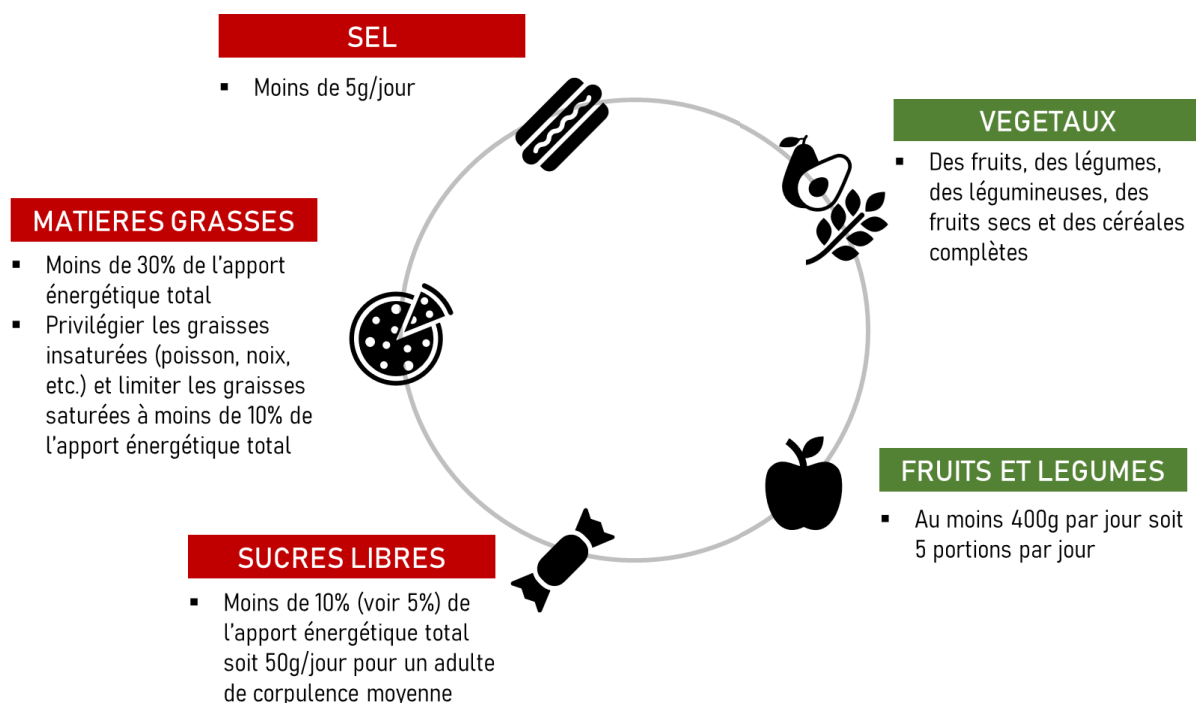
SEL

- Moins de 5g/jour

VEGETAUX

- Des fruits, des légumes, des légumineuses, des fruits secs et des céréales complètes

MATIERES GRASSES

- Moins de 30% de l'apport énergétique total
- Privilégier les graisses insaturées (poisson, noix, etc.) et limiter les graisses saturées à moins de 10% de l'apport énergétique total

FRUITS ET LEGUMES

- Au moins 400g par jour soit 5 portions par jour

SUCRES LIBRES

- Moins de 10% (voir 5%) de l'apport énergétique total soit 50g/jour pour un adulte de corpulence moyenne